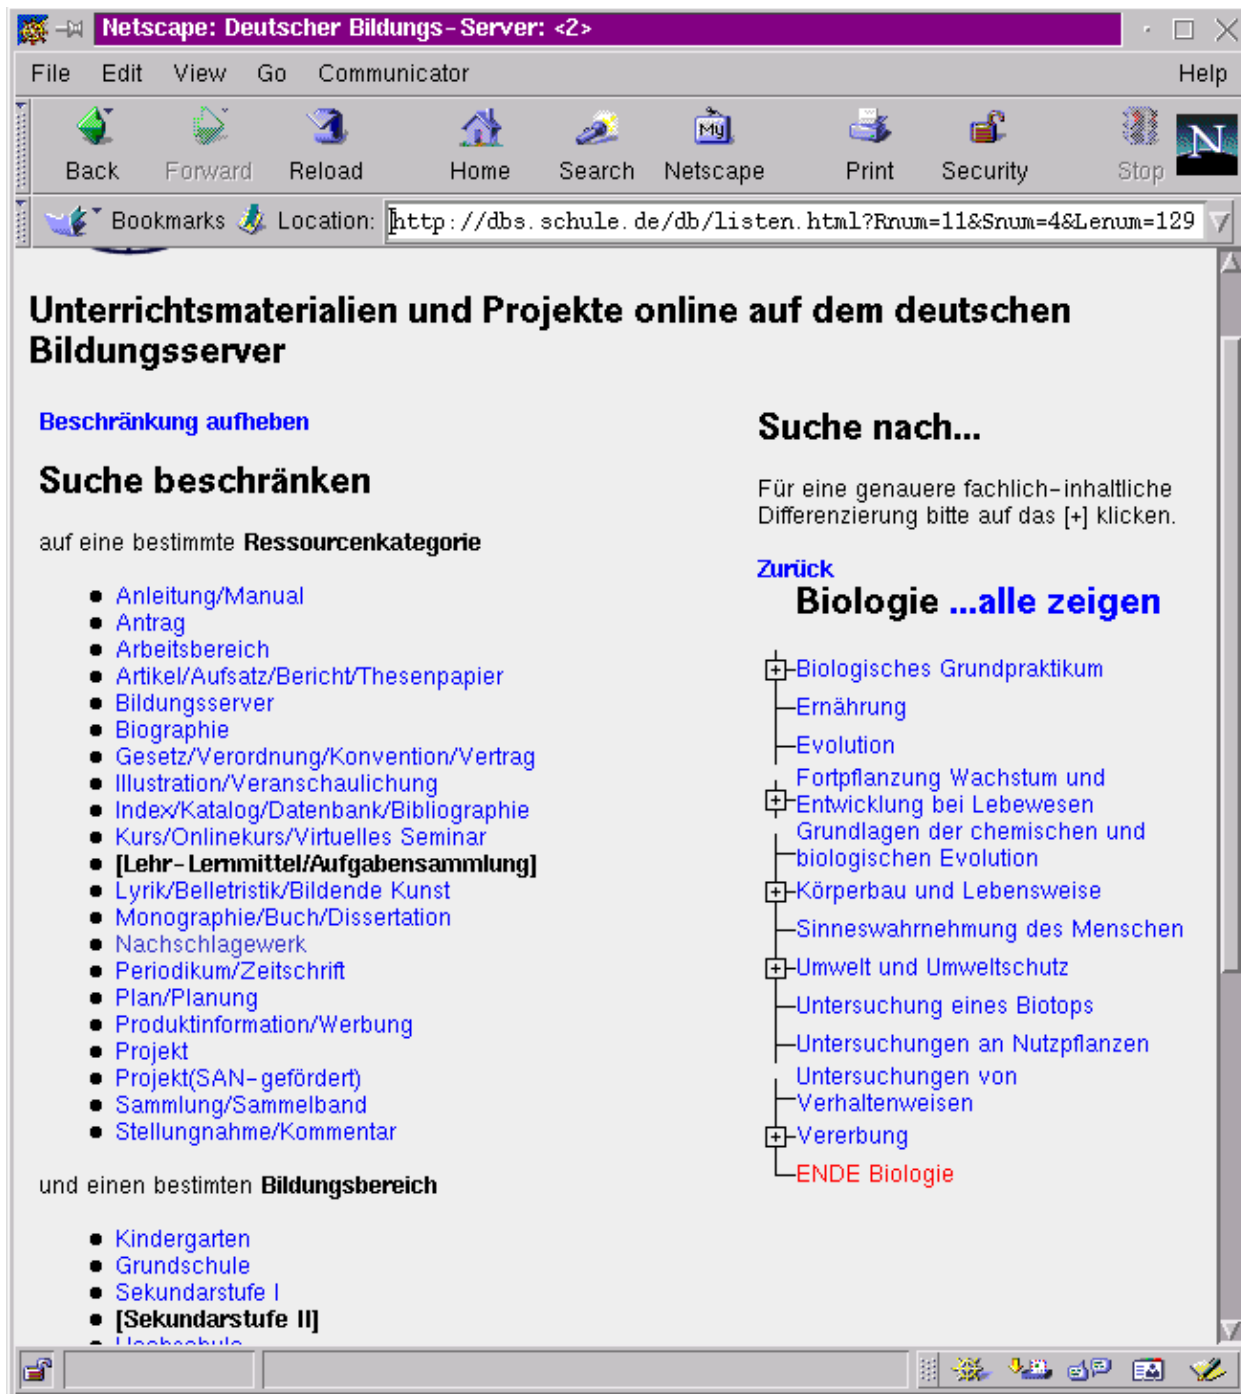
Netscape: Deutscher Bildungs-Server: <2>

File Edit View Go Communicator Help

Back Forward Reload Home Search Netscape Print Security Stop

Bookmarks Location: http://dbs.schule.de/db/listen.html?Rnum=11&Snum=4&Lenum=129

Unterrichtsmaterialien und Projekte online auf dem deutschen Bildungsserver

Beschränkung aufheben

Suche beschränken

auf eine bestimmte **Ressourcenkategorie**

- Anleitung/Manual
- Antrag
- Arbeitsbereich
- Artikel/Aufsatz/Bericht/Thesenpapier
- Bildungsserver
- Biographie
- Gesetz/Verordnung/Konvention/Vertrag
- Illustration/Veranschaulichung
- Index/Katalog/Datenbank/Bibliographie
- Kurs/Onlinekurs/Virtuelles Seminar
- [Lehr-Lernmittel/Aufgabensammlung]
- Lyrik/Belletristik/Bildende Kunst
- Monographie/Buch/Dissertation
- Nachschlagewerk
- Periodikum/Zeitschrift
- Plan/Planung
- Produktinformation/Werbung
- Projekt
- Projekt(SAN-gefördert)
- Sammlung/Sammelband
- Stellungnahme/Kommentar

und einen bestimten **Bildungsbereich**

- Kindergarten
- Grundschule
- Sekundarstufe I
- [Sekundarstufe II]
- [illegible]

Suche nach...

Für eine genauere fachlich-inhaltliche Differenzierung bitte auf das [+] klicken.

Zurück

Biologie ...alle zeigen

Biologisches Grundpraktikum
Ernährung
Evolution
Fortpflanzung Wachstum und Entwicklung bei Lebewesen
Grundlagen der chemischen und biologischen Evolution
Körperbau und Lebensweise
Sinneswahrnehmung des Menschen
Umwelt und Umweltschutz
Untersuchung eines Biotops
Untersuchungen an Nutzpflanzen
Untersuchungen von Verhaltenweisen
Vererbung
ENDE Biologie